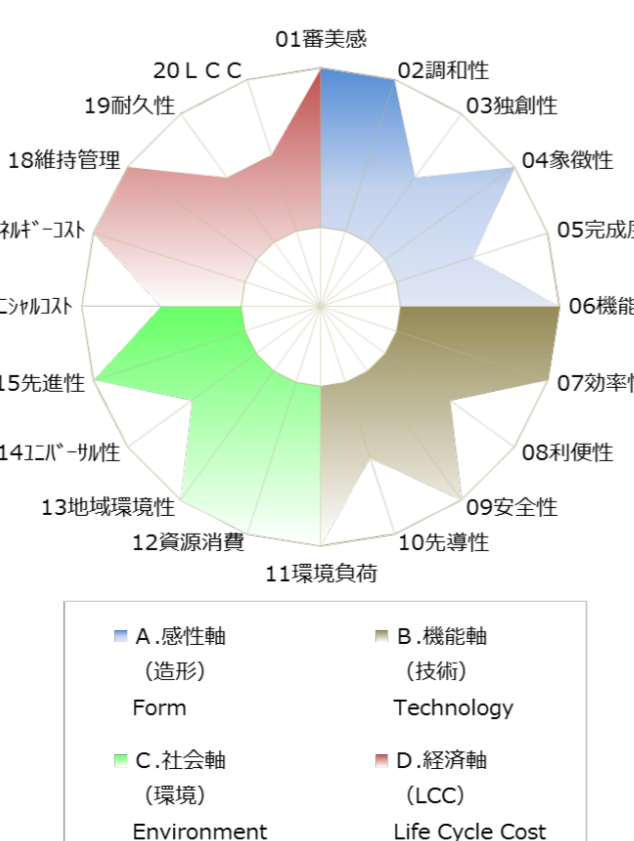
01審美感
02調和性
03独創性
04象徴性
05完成度
06機能
07効率性
08利便性
09安全性
10先導性
11環境負荷
12資源消費
13地域環境性
14ﾕﾆﾊﾞｰｻﾙ性
15先進性
ﾆｼｬﾙｺｽﾄ
ﾈﾙｷﾞｰｺｽﾄ
18維持管理
19耐久性
20ＬＣＣ

Ａ.感性軸
（造形）
Form

Ｂ.機能軸
（技術）
Technology

Ｃ.社会軸
（環境）
Environment

Ｄ.経済軸
（LCC）
Life Cycle Cost